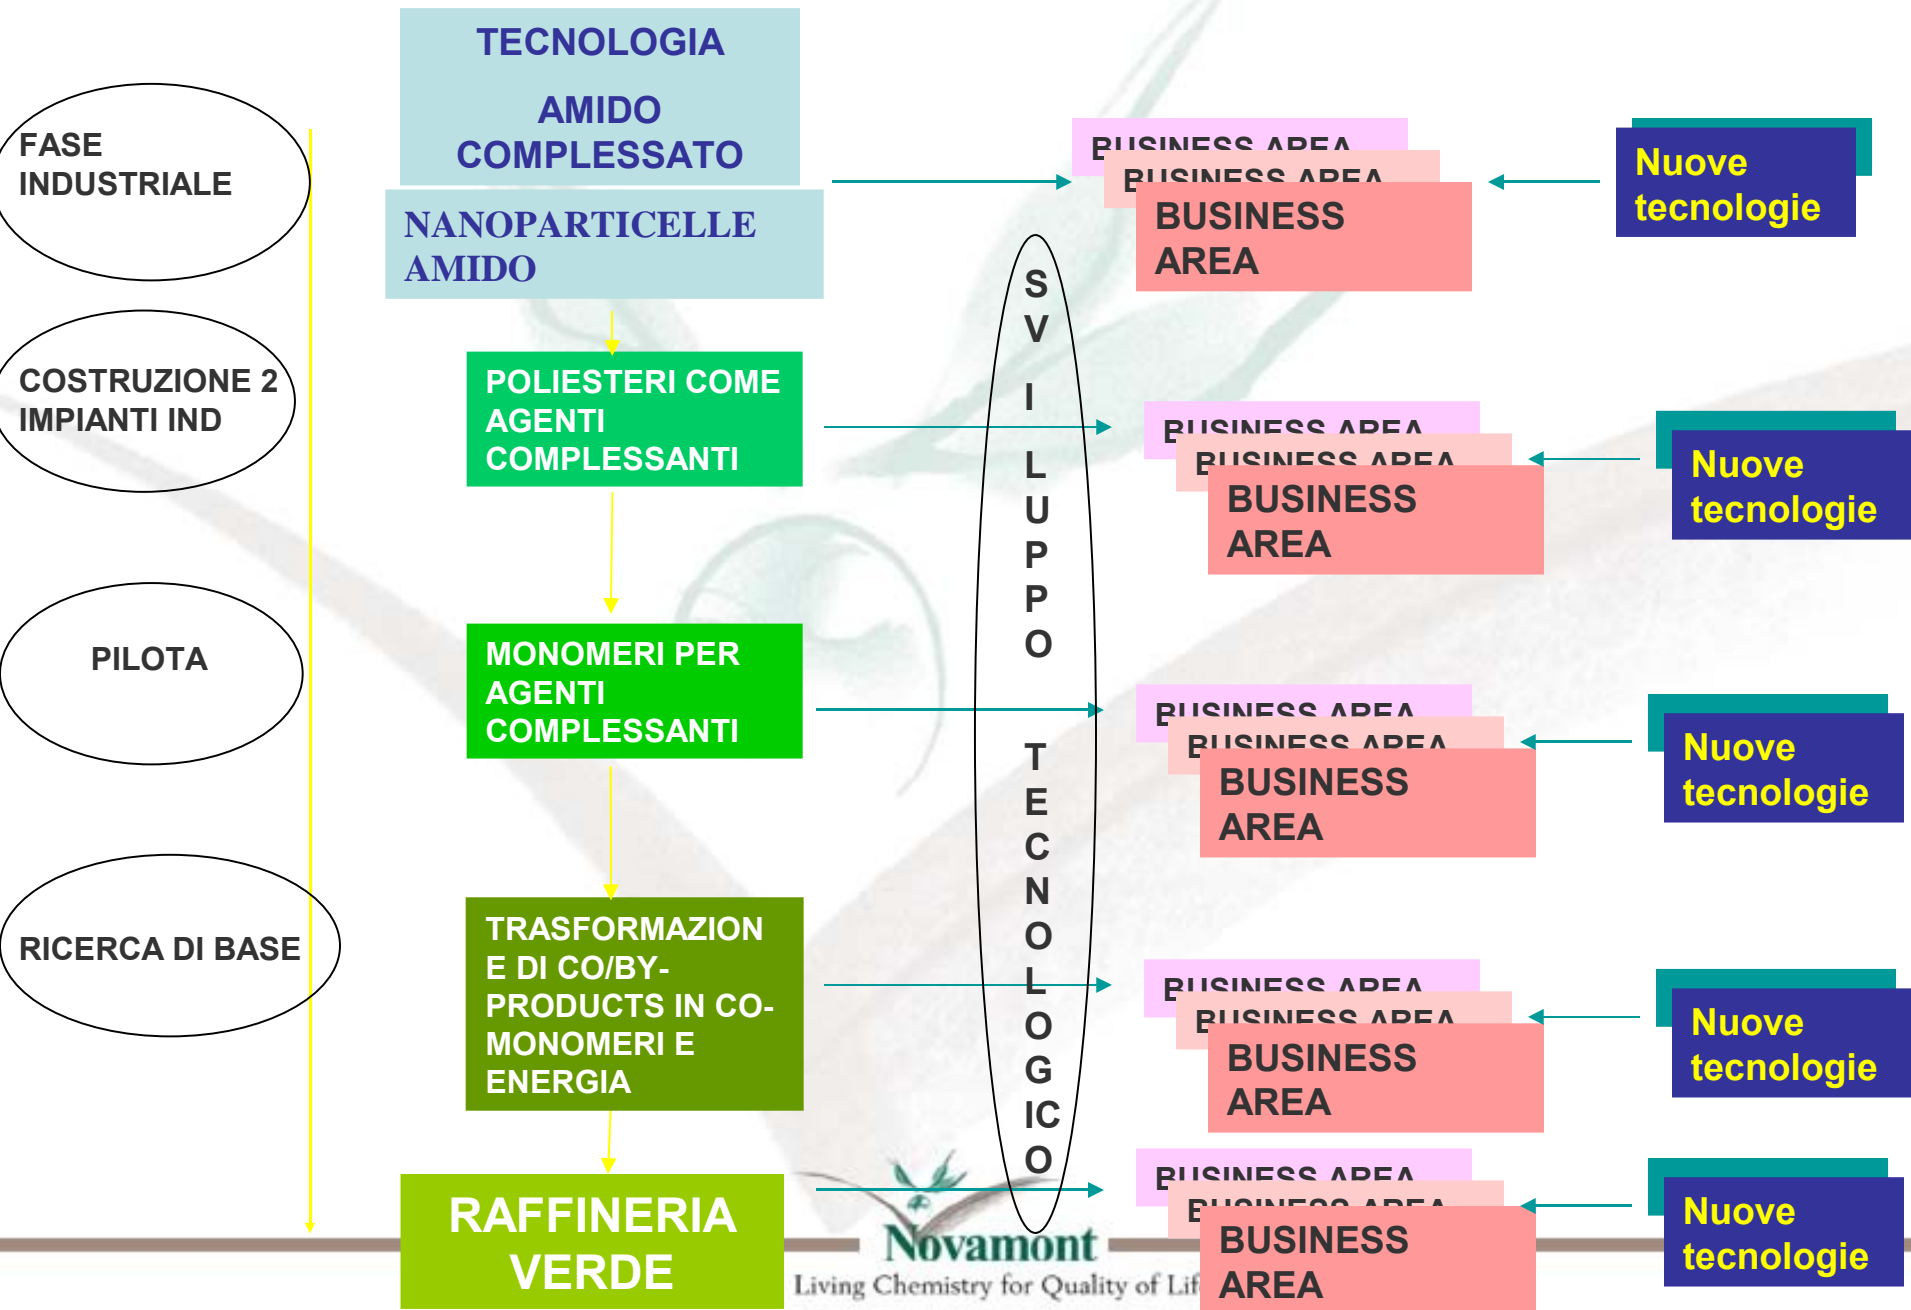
FASE INDUSTRIALE

COSTRUZIONE 2 IMPIANTI IND

PILOTA

RICERCA DI BASE

TECNOLOGIA

AMIDO COMPLESSATO

NANOPARTICELLE AMIDO

POLIESTERI COME AGENTI COMPLESSANTI

MONOMERI PER AGENTI COMPLESSANTI

TRASFORMAZIONE DI CO/BY-PRODUCTS IN CO-MONOMERI E ENERGIA

RAFFINERIA VERDE

SVILUPPO TECNOLOGICO

BUSINESS AREA
BUSINESS AREA
BUSINESS AREA

Nuove tecnologie

BUSINESS AREA
BUSINESS AREA
BUSINESS AREA

Nuove tecnologie

BUSINESS AREA
BUSINESS AREA
BUSINESS AREA

Nuove tecnologie

BUSINESS AREA
BUSINESS AREA
BUSINESS AREA

Nuove tecnologie

BUSINESS AREA
BUSINESS AREA
BUSINESS AREA

Nuove tecnologie

Novamont
Living Chemistry for Quality of Lif